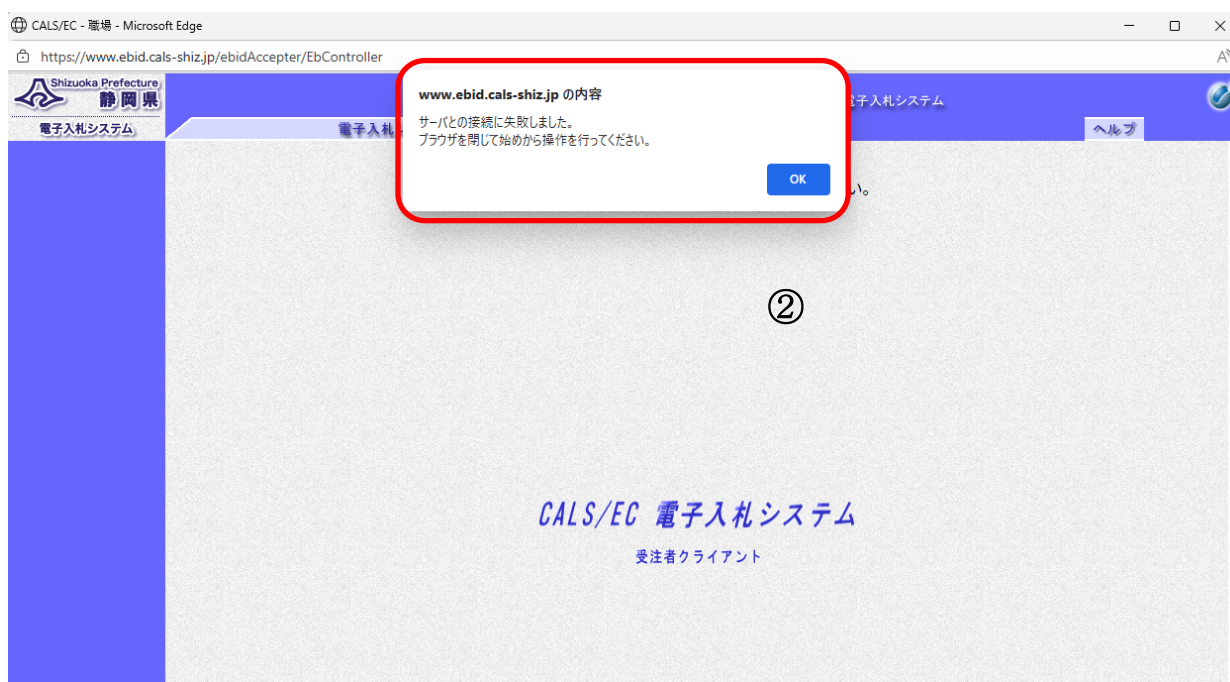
CALS/EC - 職場 - Microsoft Edge

https://www.ebid.cals-shiz.jp/ebidAccepter/EbController

Shizuoka Prefecture
静岡県
電子入札システム

電子入札

子入札システム

ヘルプ

www.ebid.cals-shiz.jp の内容

サーバとの接続に失敗しました。
ブラウザを閉じて始めから操作を行ってください。

OK

い。

②

CALS/EC 電子入札システム

受注者クライアント